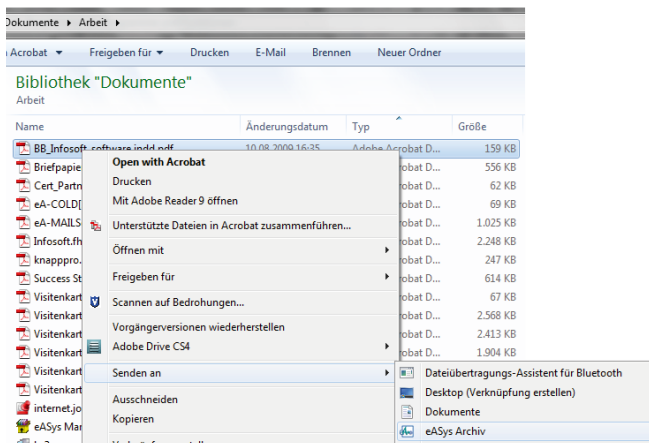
Dokumente ▸ Arbeit ▸

Acrobat ▾   Freigeben für ▾   Drucken   E-Mail   Brennen   Neuer Ordner

Bibliothek "Dokumente"
Arbeit

| Name | Änderungsdatum | Typ | Größe |
|---|---|---|---|
| BB_Infosoft_software.indd.pdf | 10.08.2009 16:35 | Adobe Acrobat D... | 159 KB |
| Briefpapie | | robat D... | 556 KB |
| Cert_Partn | | robat D... | 62 KB |
| eA-COLD[ | | robat D... | 69 KB |
| eA-MAILS | | robat D... | 1.025 KB |
| Infosoft.fh | | robat D... | 2.248 KB |
| knapppro. | | robat D... | 247 KB |
| Success St | | robat D... | 614 KB |
| Visitenkart | | robat D... | 67 KB |
| Visitenkart | | robat D... | 2.568 KB |
| Visitenkart | | robat D... | 2.413 KB |
| Visitenkart | | robat D... | 1.904 KB |
| Visitenkart | | | |
| Visitenkart | | | |
| internet.jo | | | |
| eASys Mar | | | |

Open with Acrobat
Drucken
Mit Adobe Reader 9 öffnen
Unterstützte Dateien in Acrobat zusammenführen...
Öffnen mit
Freigeben für
Scannen auf Bedrohungen...
Vorgängerversionen wiederherstellen
Adobe Drive CS4
Senden an
Ausschneiden
Kopieren

Dateiübertragungs-Assistent für Bluetooth
Desktop (Verknüpfung erstellen)
Dokumente
eASys Archiv